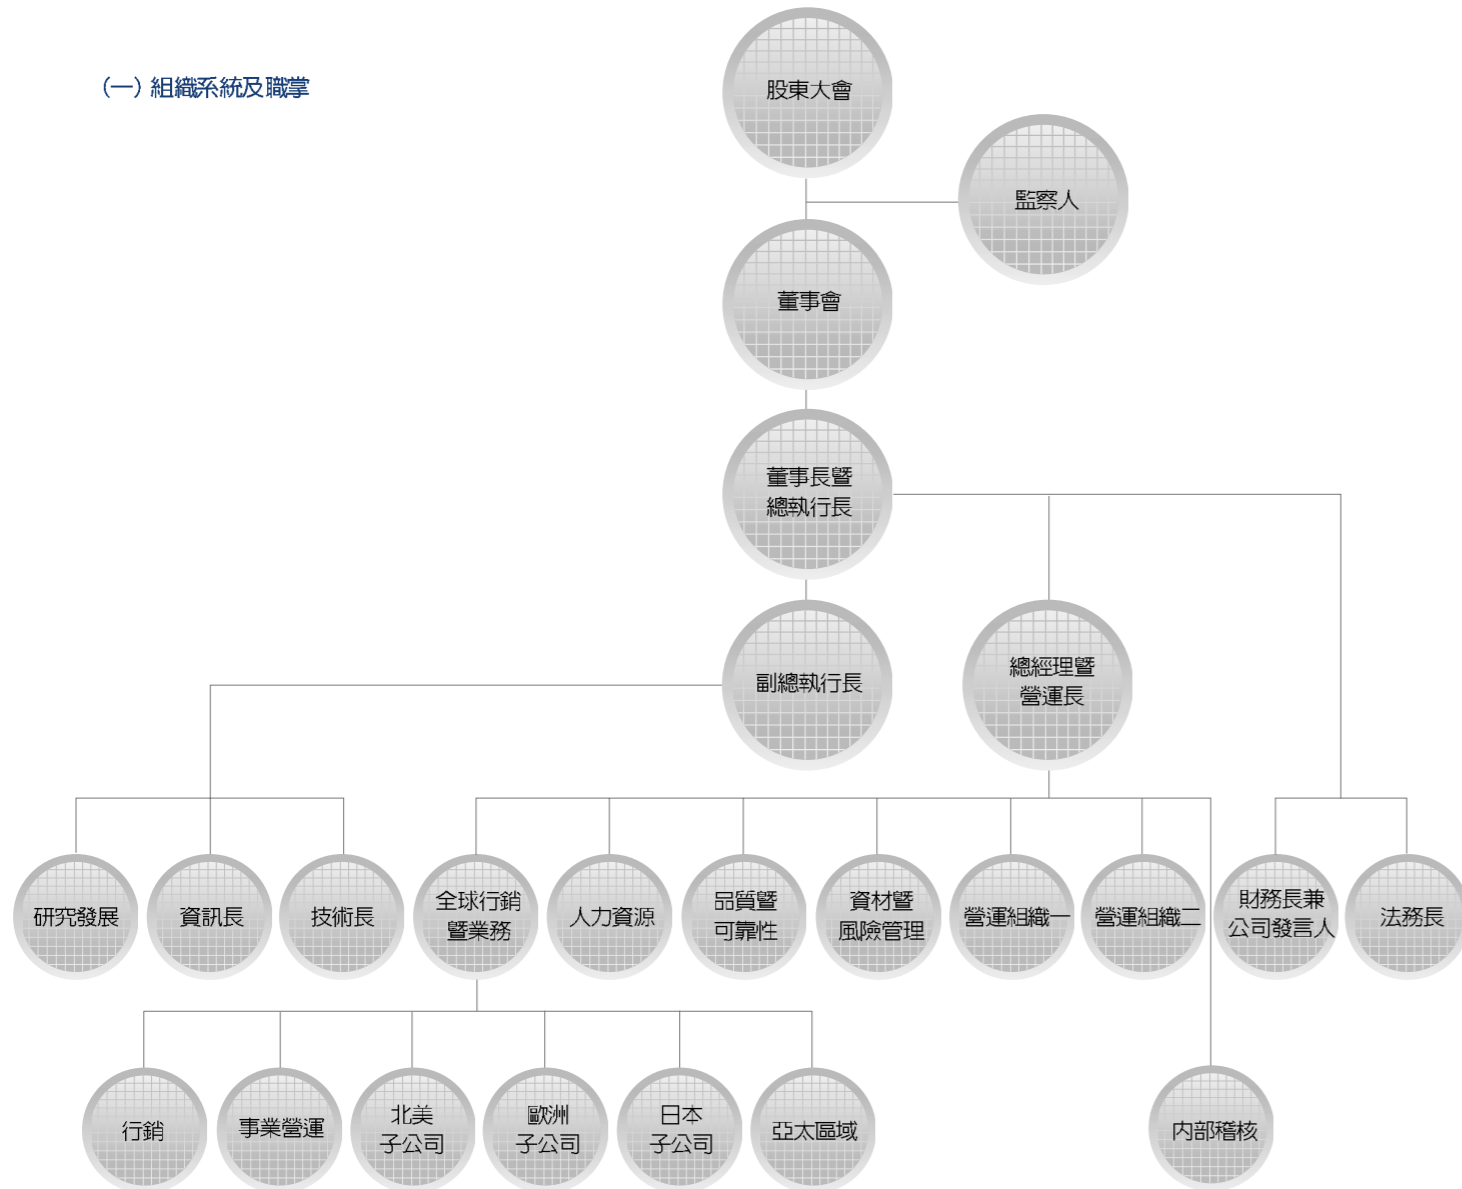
(一) 組織系統及職掌

股東大會

監察人

董事會

董事長暨總執行長

副總執行長

總經理暨營運長

研究發展

資訊長

技術長

全球行銷暨業務

人力資源

品質暨可靠性

資材暨風險管理

營運組織一

營運組織二

財務長兼公司發言人

法務長

行銷

事業營運

北美子公司

歐洲子公司

日本子公司

亞太區域

內部稽核